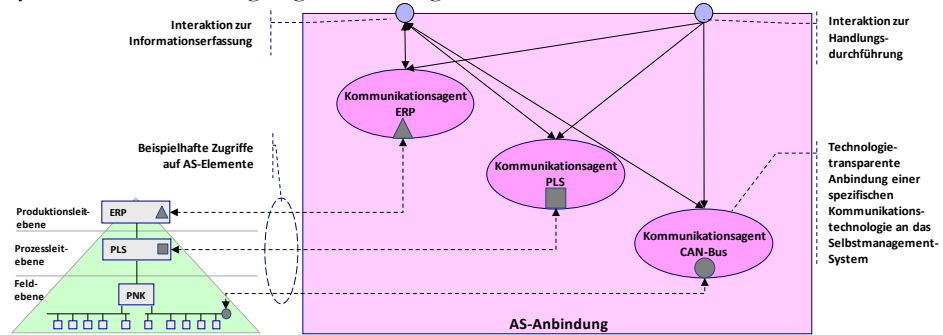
Interaktion zur Informationserfassung

Interaktion zur Handlungsdurchführung

Kommunikationsagent ERP

Beispielhafte Zugriffe auf AS-Elemente

Kommunikationsagent PLS

Technologietransparente Anbindung einer spezifischen Kommunikationstechnologie an das Selbstmanagement-System

Kommunikationsagent CAN-Bus

Produktionsleitebene

ERP

Prozessleitebene

PLS

Feldebene

PNK

AS-Anbindung